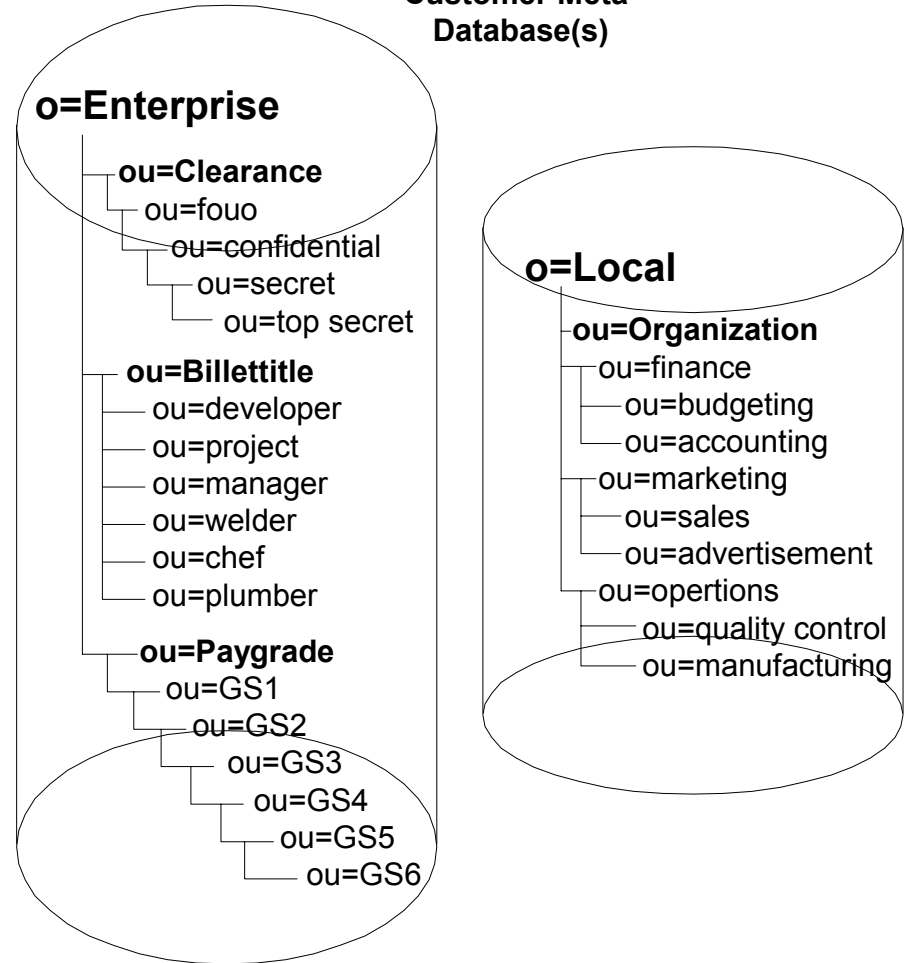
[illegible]
Database(s)

o=Enterprise
ou=Clearance
ou=fouo
ou=confidential
ou=secret
ou=top secret
ou=Billettitle
ou=developer
ou=project
ou=manager
ou=welder
ou=chef
ou=plumber
ou=Paygrade
ou=GS1
ou=GS2
ou=GS3
ou=GS4
ou=GS5
ou=GS6

o=Local
ou=Organization
ou=finance
ou=budgeting
ou=accounting
ou=marketing
ou=sales
ou=advertisement
ou=opertions
ou=quality control
ou=manufacturing